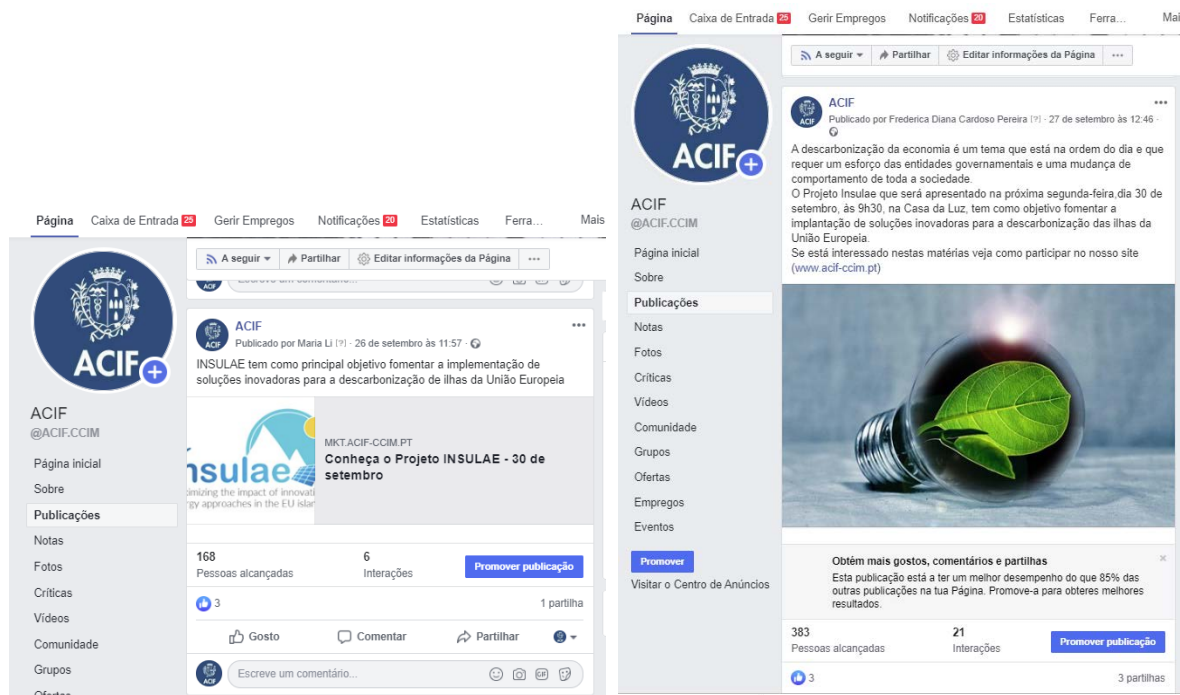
Página Caixa de Entrada 25 Gerir Empregos Notificações 20 Estatísticas Ferra... Mais

A seguir Partilhar Editar informações da Página ...

ACIF
@ACIF.CCIM

Página inicial
Sobre
Publicações
Notas
Fotos
Críticas
Vídeos
Comunidade
Grupos
Ofertas

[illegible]

ACIF
Publicado por Maria Li [?] · 26 de setembro às 11:57 ·

INSULAE tem como principal objetivo fomentar a implementação de soluções inovadoras para a descarbonização de ilhas da União Europeia

insulae
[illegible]imizing the impact of innovati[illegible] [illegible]rgy approaches in the EU islan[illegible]

MKT.ACIF-CCIM.PT
Conheça o Projeto INSULAE - 30 de setembro

168
Pessoas alcançadas

6
Interações

Promover publicação

3

1 partilha

Gosto Comentar Partilhar

Escreve um comentário...

Página Caixa de Entrada 25 Gerir Empregos Notificações 20 Estatísticas Ferra... Mai

A seguir Partilhar Editar informações da Página ...

ACIF
@ACIF.CCIM

Página inicial
Sobre
Publicações
Notas
Fotos
Críticas
Vídeos
Comunidade
Grupos
Ofertas
Empregos
Eventos

Promover
Visitar o Centro de Anúncios

ACIF
Publicado por Frederica Diana Cardoso Pereira [?] · 27 de setembro às 12:46 ·

A descarbonização da economia é um tema que está na ordem do dia e que requer um esforço das entidades governamentais e uma mudança de comportamento de toda a sociedade.
O Projeto Insulae que será apresentado na próxima segunda-feira,dia 30 de setembro, às 9h30, na Casa da Luz, tem como objetivo fomentar a implantação de soluções inovadoras para a descarbonização das ilhas da União Europeia.
Se está interessado nestas matérias veja como participar no nosso site (www.acif-ccim.pt)

Obtém mais gostos, comentários e partilhas
Esta publicação está a ter um melhor desempenho do que 85% das outras publicações na tua Página. Promove-a para obteres melhores resultados.

383
Pessoas alcançadas

21
Interações

Promover publicação

3

3 partilhas